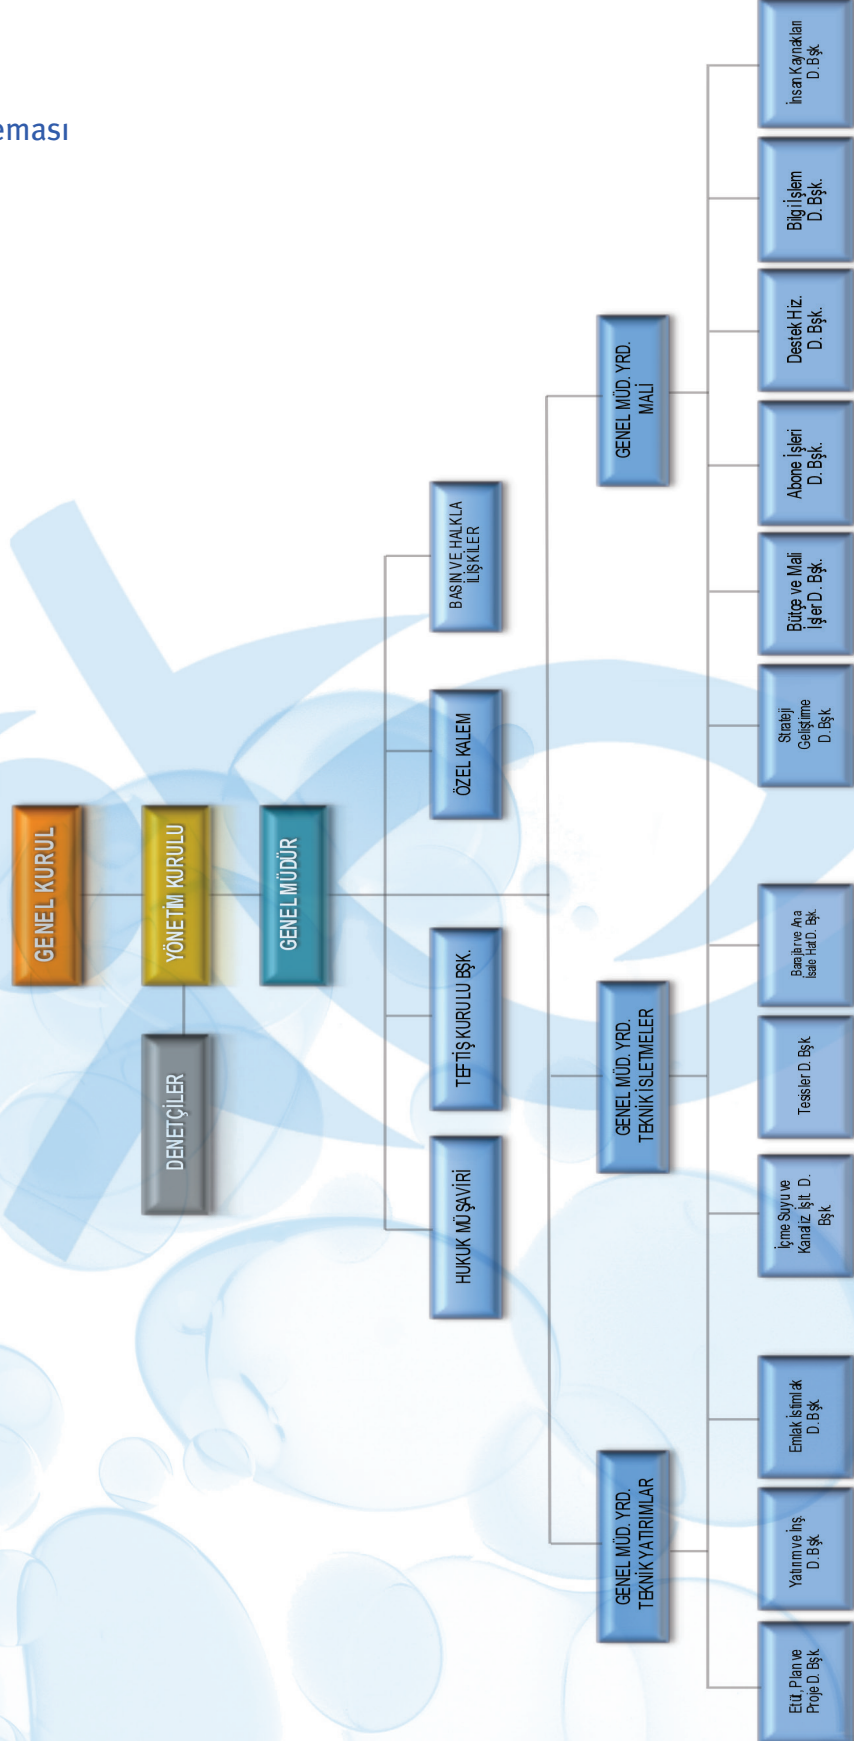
eması

GENEL KURUL

YÖNETİM KURULU

DENETÇİLER

GENEL MÜDÜR

HUKUK MÜŞAVİRİ

TEFTİŞ KURULU BŞK.

ÖZEL KALEM

BASIN VE HALKLA İLİŞKİLER

GENEL MÜD. YRD. TEKNİK YATIRIMLAR

GENEL MÜD. YRD. TEKNİK İŞLETMELER

GENEL MÜD. YRD. MALİ

Etüt, Plan ve Proje D. Bşk.

Yatırım ve İnş. D. Bşk.

Emlak İstimlak D. Bşk.

İçme Suyu ve Kanaliz. İşlt. D. Bşk.

Tesisler D. Bşk.

Barajlar ve Ana İsale Hat D. Bşk.

Strateji Geliştirme D. Bşk.

Bütçe ve Mali İşler D. Bşk.

Abone İşleri D. Bşk.

Destek Hiz. D. Bşk.

Bilgi İşlem D. Bşk.

İnsan Kaynakları D. Bşk.